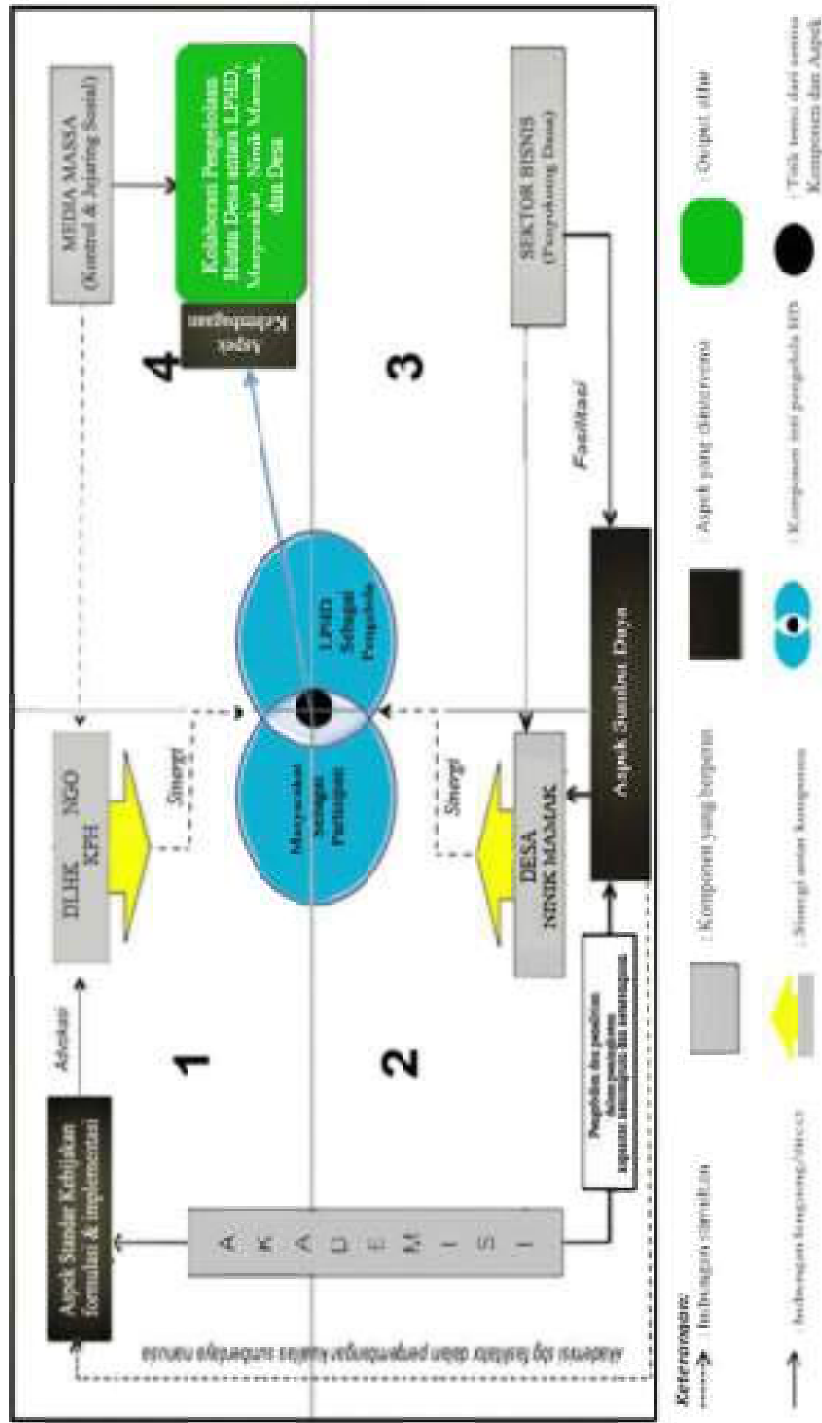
Aspek Standar Kebijakan formulasi & implementasi

Advokasi

DLHK NGO KPH

Sinergi

MEDIA MASSA (Kontrol & Jejaring Sosial)

4

Aspek Kelembagaan

Kolaborasi Pengelolaan Hutan Desa antara LPHD, Masyarakat, Ninik Mamak dan Desa

A K A D E M I S I

1

2

3

Masyarakat Sebagai Partisipan

LPHD Sebagai Pengelola

Sinergi

DESA NINIK MAMAK

Penguatan dan pendidikan dalam peningkatan kapasitas kelembagaan dan keterampilan

Aspek Sumber Daya

Fasilitasi

SEKTOR BISNIS (Pendukung Dana)

Akademisi sbg fasilitator dalam pengembangan kualitas sumberdaya manusia

Keterangan:

: hubungan tanpa langsung/indirect

: hubungan langsung/direct

: Komponen yang berperan

: Sinergi antar komponen

: Aspek yang dintervensi

: Komponen inti pengelola HD

: Output akhir

: Titik temu dari semua Komponen dan Aspek